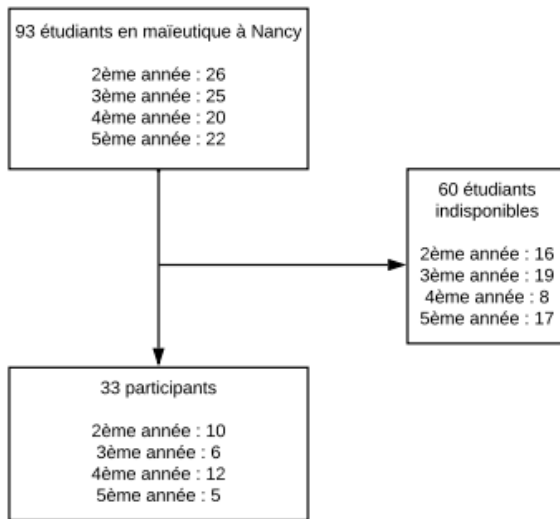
93 étudiants en maïeutique à Nancy

2ème année : 26
3ème année : 25
4ème année : 20
5ème année : 22

60 étudiants indisponibles

2ème année : 16
3ème année : 19
4ème année : 8
5ème année : 17

33 participants

2ème année : 10
3ème année : 6
4ème année : 12
5ème année : 5